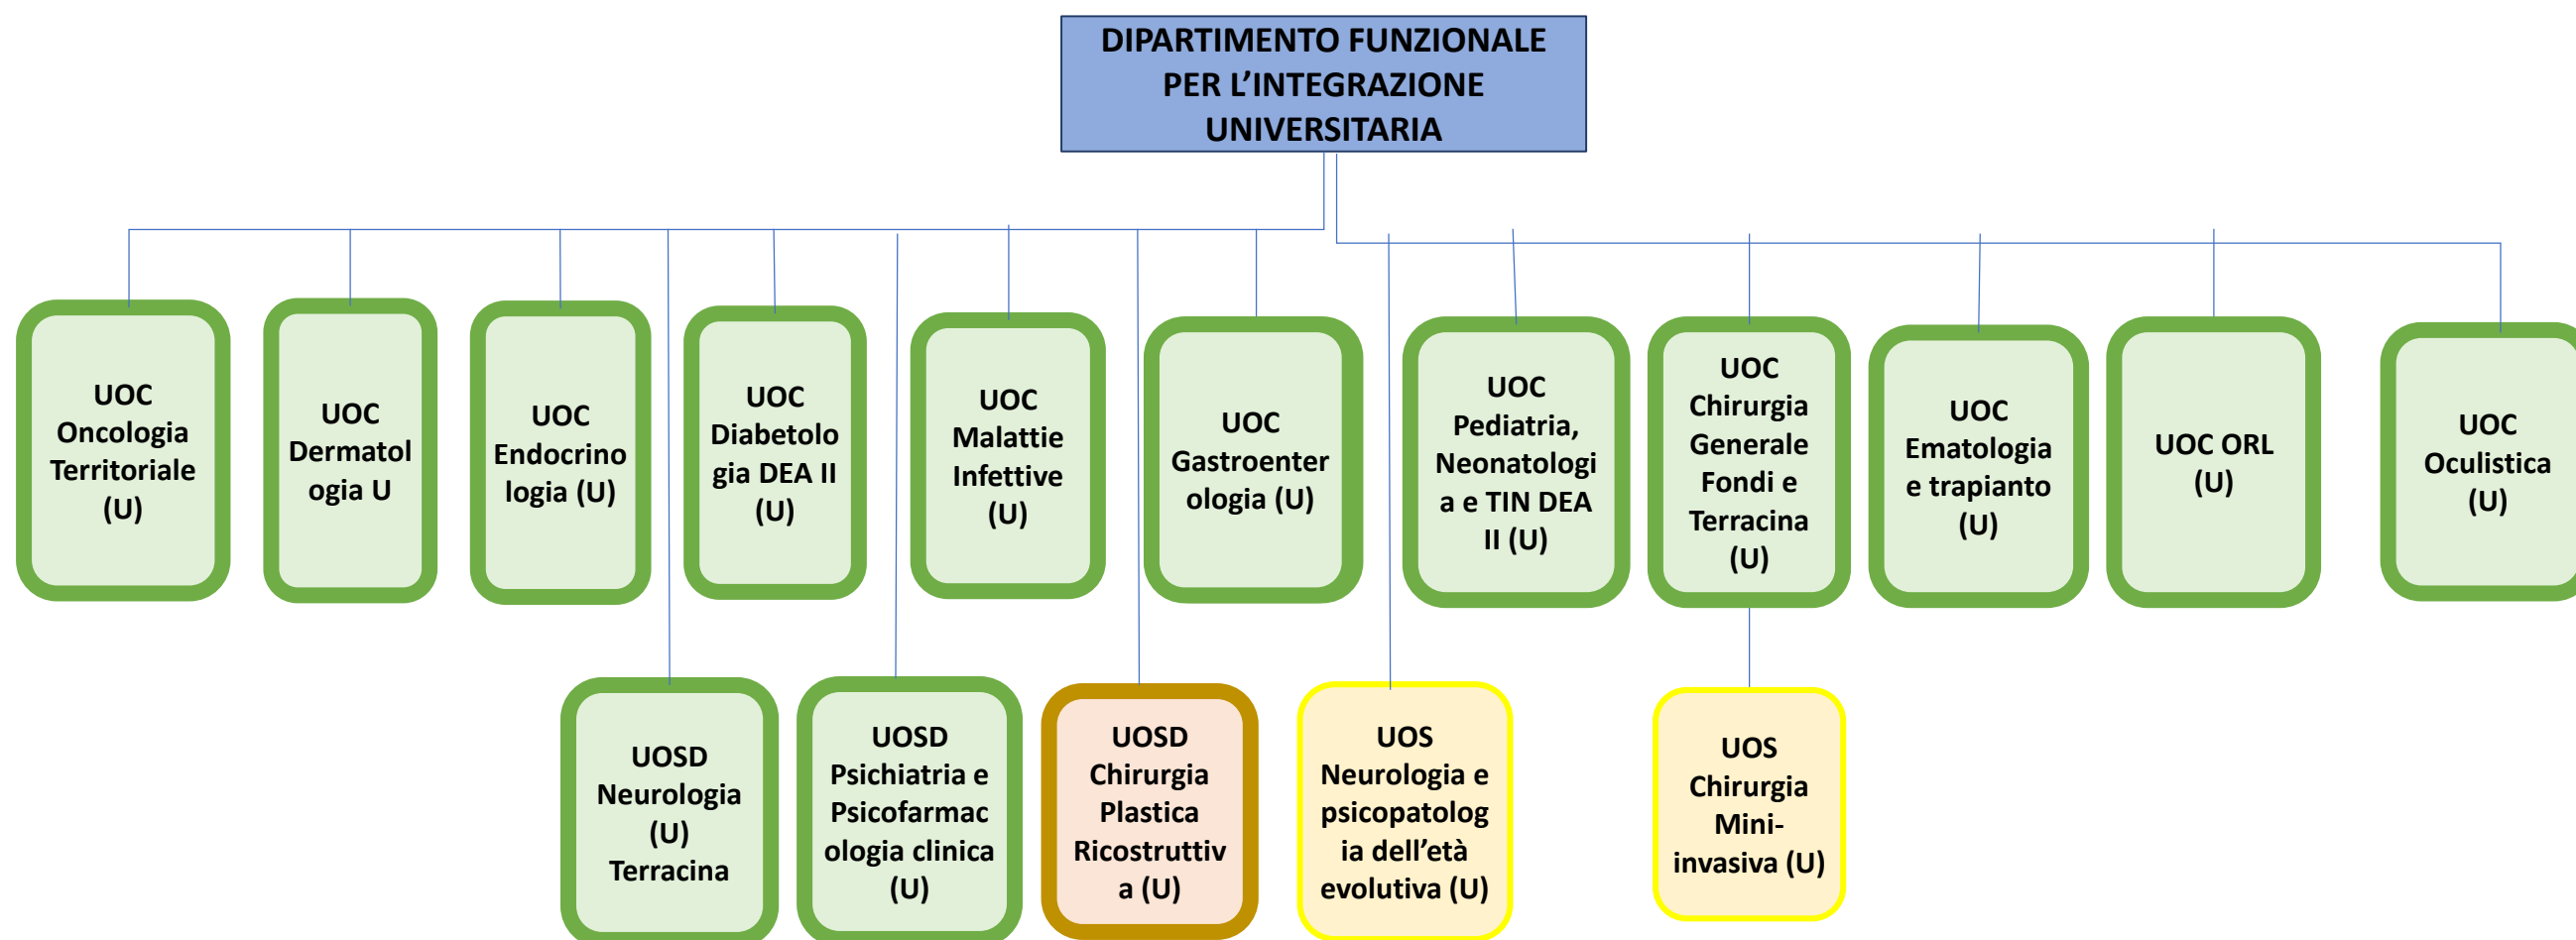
DIPARTIMENTO FUNZIONALE PER L'INTEGRAZIONE UNIVERSITARIA

UOC Oncologia Territoriale (U)

UOC Dermatologia U

UOC Endocrinologia (U)

UOC Diabetologia DEA II (U)

UOC Malattie Infettive (U)

UOC Gastroenterologia (U)

UOC Pediatria, Neonatologia e TIN DEA II (U)

UOC Chirurgia Generale Fondi e Terracina (U)

UOC Ematologia e trapianto (U)

UOC ORL (U)

UOC Oculistica (U)

UOSD Neurologia (U) Terracina

UOSD Psichiatria e Psicofarmacologia clinica (U)

UOSD Chirurgia Plastica Ricostruttiva (U)

UOS Neurologia e psicopatologia dell'età evolutiva (U)

UOS Chirurgia Mini-invasiva (U)